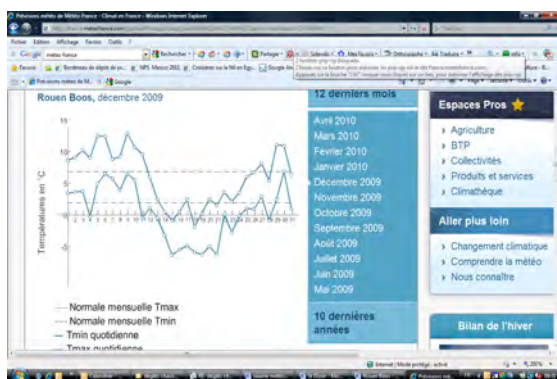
Prévisions météo de Météo-France - Climat en France - Windows Internet Explorer

Fichier Edition Affichage Favoris Outils ?

Google

Rechercher

Partager

Sidewiki

Mes favoris

Orthographe

Traduire

Favoris

Prévisions météo de M...

Google

Rouen Boos, décembre 2009

15

10

5

0

-5

-10

Températures en °C

Normale mensuelle Tmax

Normale mensuelle Tmin

Tmin quotidienne

Tmax quotidienne

12 derniers mois

Avril 2010

Mars 2010

Février 2010

Janvier 2010

Décembre 2009

Novembre 2009

Octobre 2009

Septembre 2009

Août 2009

Juillet 2009

Juin 2009

Mai 2009

10 dernières années

Espaces Pros

Agriculture

BTP

Collectivités

Produits et services

Climathèque

Aller plus loin

Changement climatique

Comprendre la météo

Nous connaître

Bilan de l'hiver

Internet | Mode protégé : activé

100%